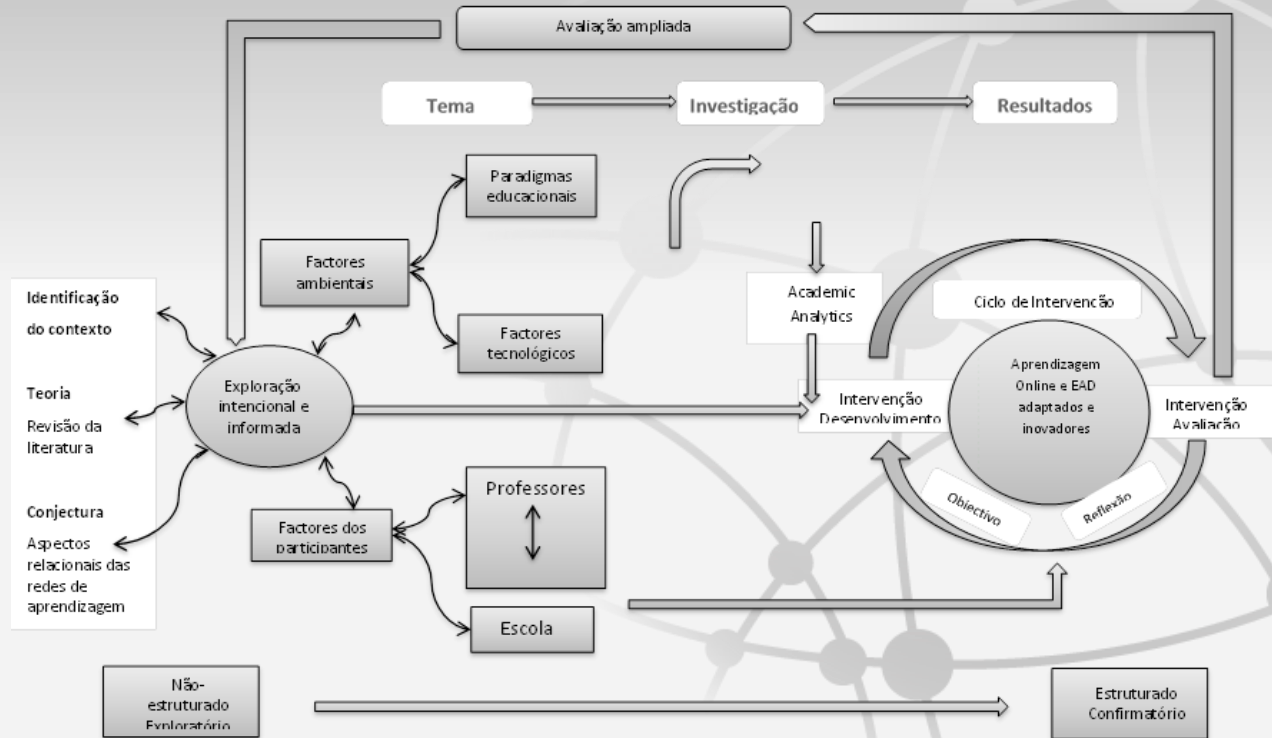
Avaliação ampliada

Tema

Investigação

Resultados

Paradigmas educacionais

Factores ambientais

Factores tecnológicos

Academic Analytics

Ciclo de Intervenção

Identificação do contexto

Teoria

Revisão da literatura

Conjectura

Aspectos relacionais das redes de aprendizagem

Exploração intencional e informada

Intervenção Desenvolvimento

Aprendizagem Online e EAD adaptados e inovadores

Intervenção Avaliação

Objectivo

Reflexão

Professores

Factores dos participantes

Escola

Não-estruturado Exploratório

Estruturado Confirmatório